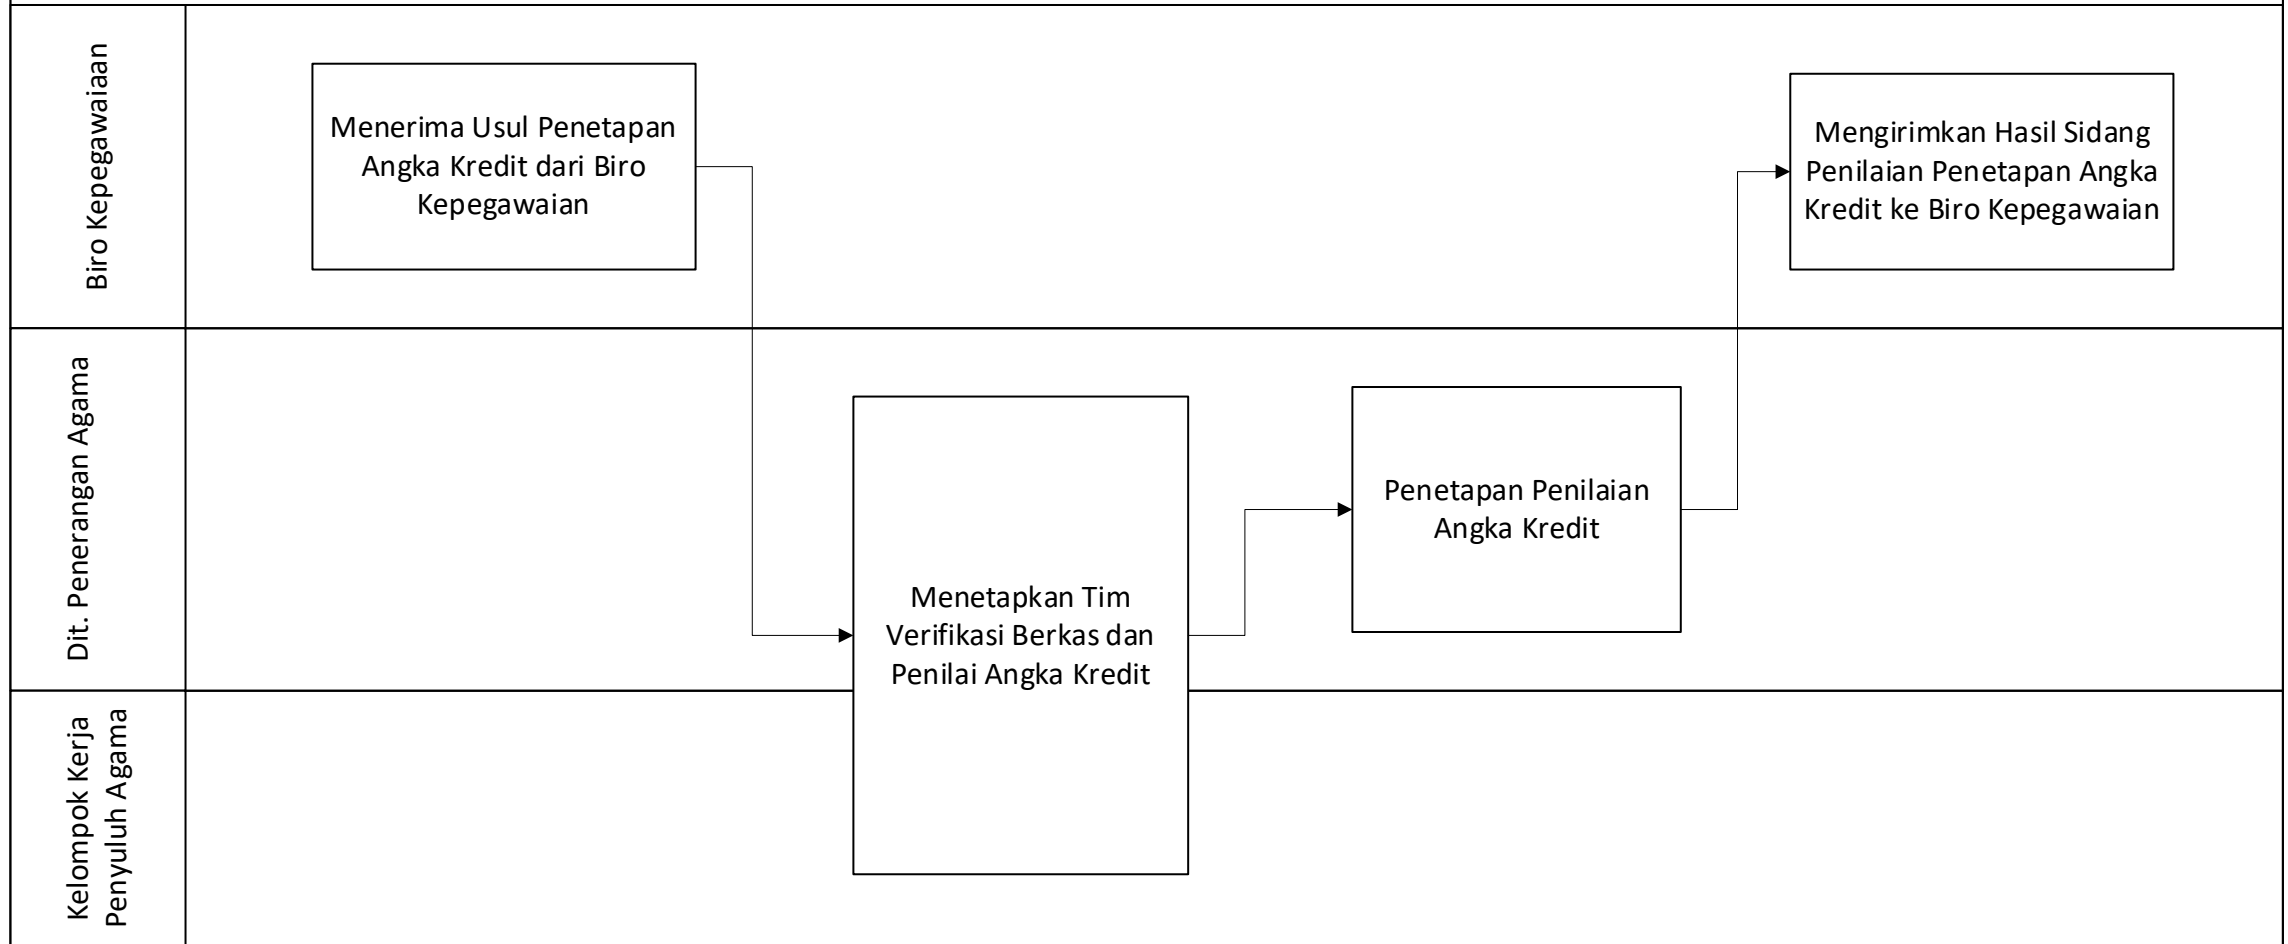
Biro Kepegawaiaan

Menerima Usul Penetapan Angka Kredit dari Biro Kepegawaian

Mengirimkan Hasil Sidang Penilaian Penetapan Angka Kredit ke Biro Kepegawaian

Dit. Penerangan Agama

Penetapan Penilaian Angka Kredit

Menetapkan Tim Verifikasi Berkas dan Penilai Angka Kredit

Kelompok Kerja Penyuluh Agama